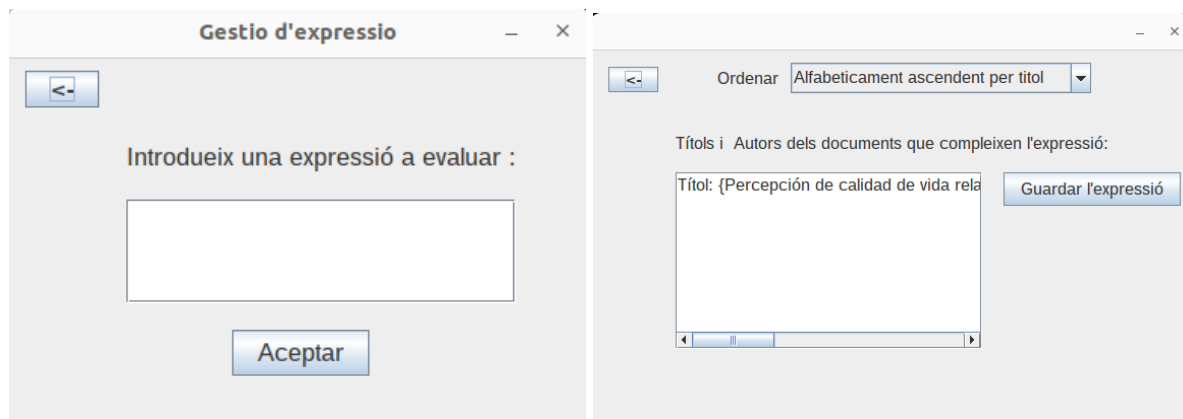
Gestio d'expressio

<-

Introdueix una expressió a evaluar :

Aceptar

<-

Ordenar Alfabeticament ascendent per titol

Títols i Autors dels documents que compleixen l'expressió:

Títol: {Percepción de calidad de vida rela

Guardar l'expressió